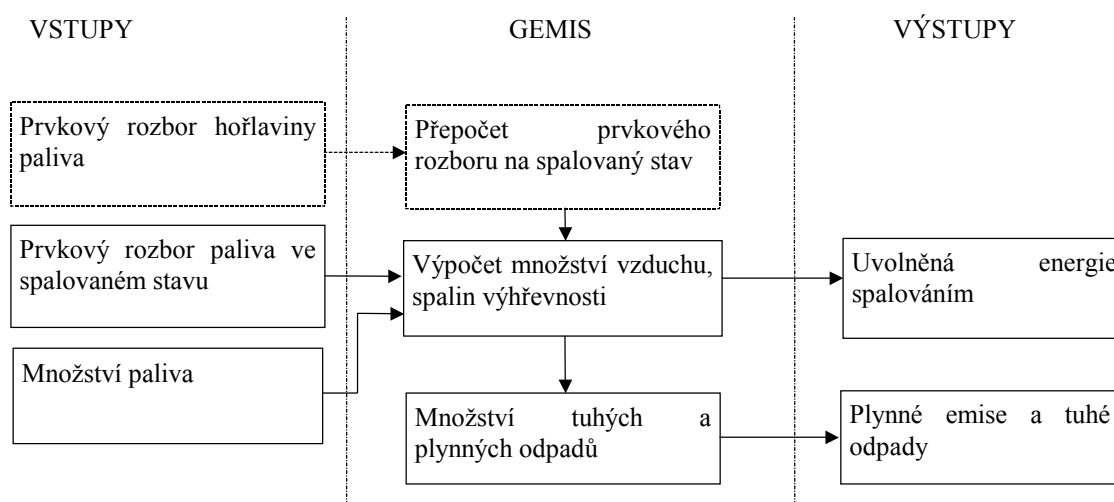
VSTUPY

GEMIS

VÝSTUPY

Prvkový rozbor hořlaviny paliva

Přepočet prvkového rozboru na spalovaný stav

Prvkový rozbor paliva ve spalovaném stavu

Výpočet množství vzduchu, spalin výhřevnosti

Uvolněná energie spalováním

Množství paliva

Množství tuhých a plynných odpadů

Plynné emise a tuhé odpady